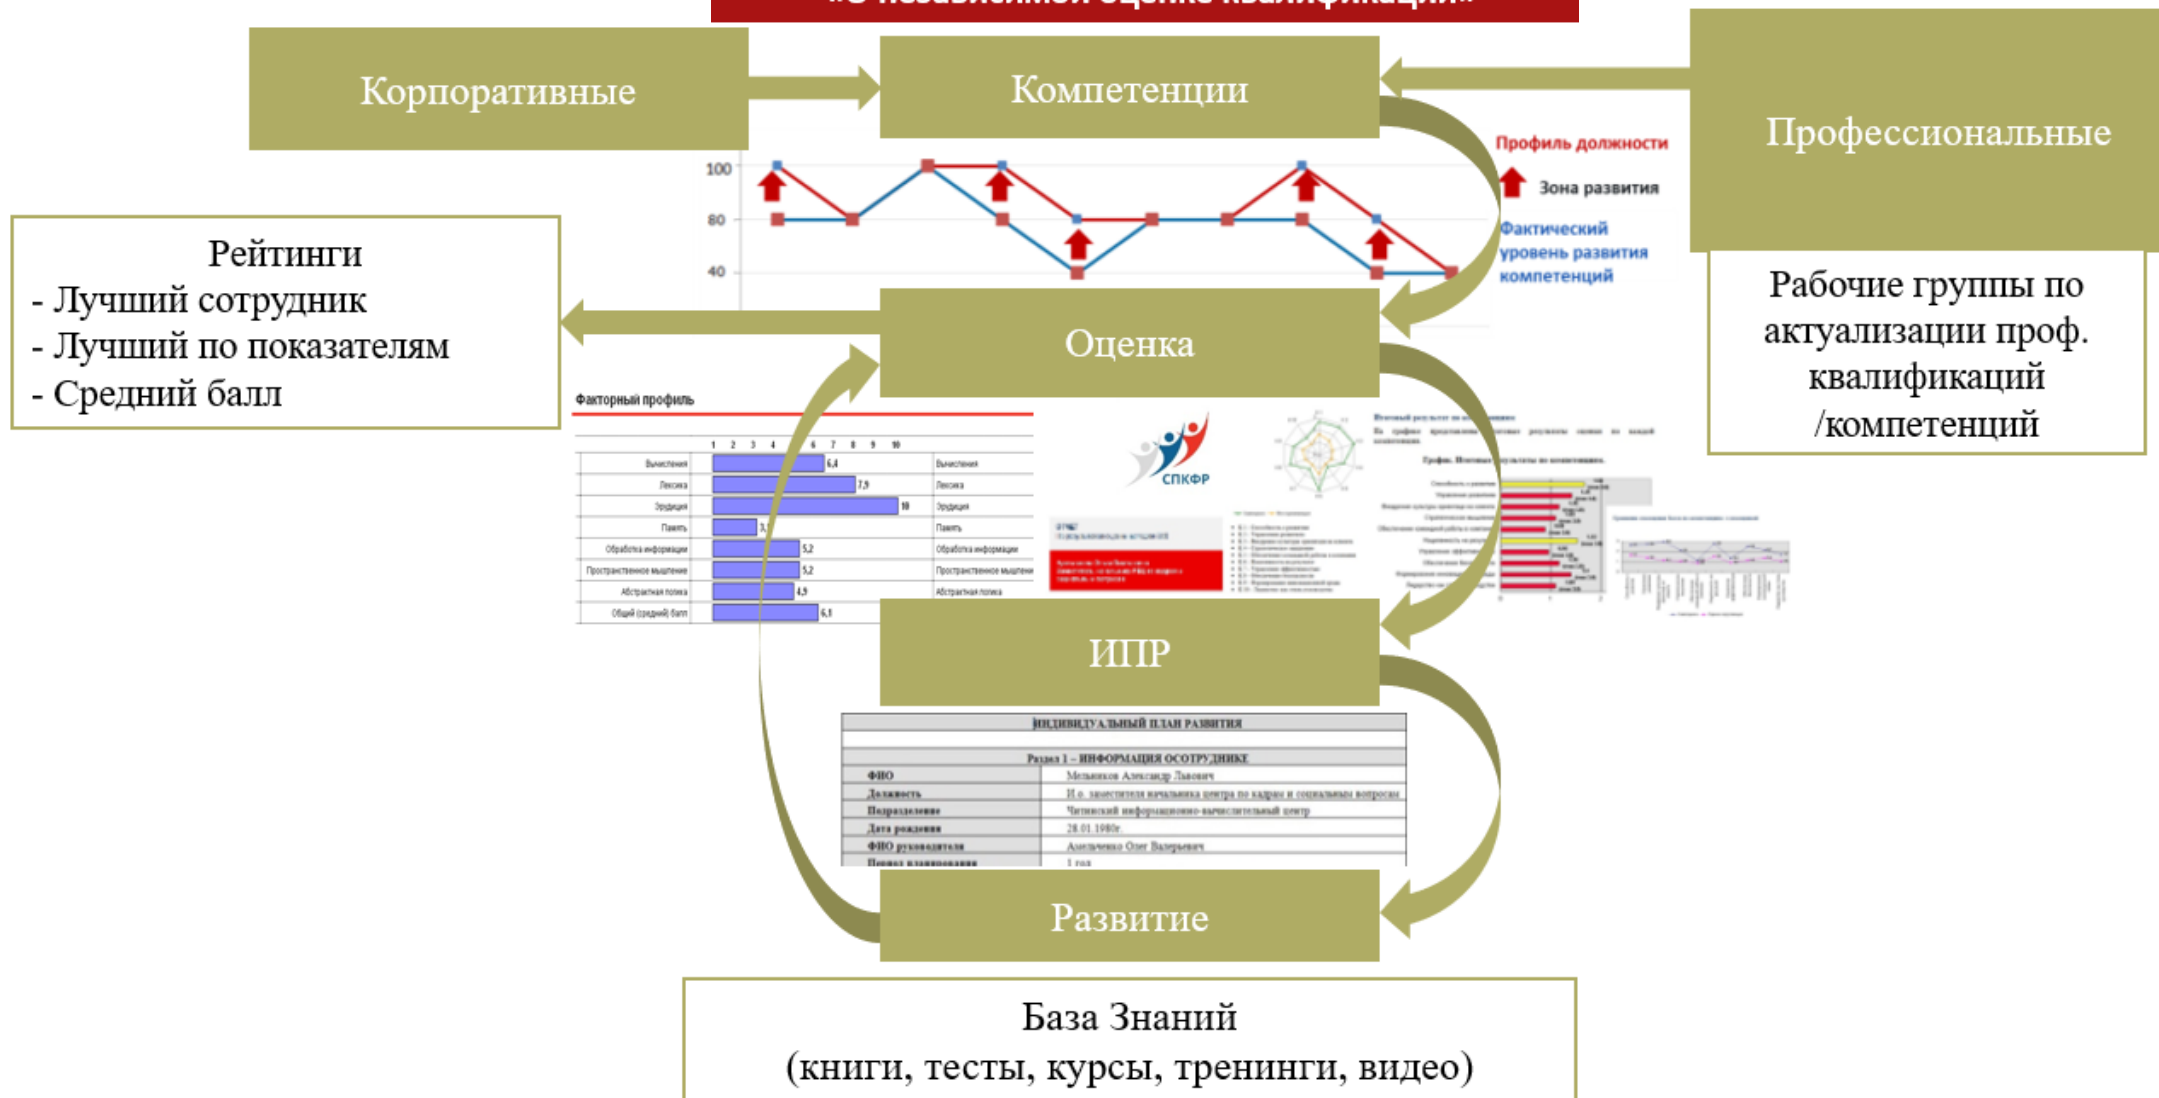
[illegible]

Корпоративные

Компетенции

Профессиональные

Профиль должности

Зона развития

Фактический уровень развития компетенций

100

80

40

Рейтинги
- Лучший сотрудник
- Лучший по показателям
- Средний балл

Рабочие группы по актуализации проф. квалификаций /компетенций

Оценка

Факторный профиль

| | 1 2 3 4 5 6 7 8 9 10 | |
|---|---|---|
| Вычисления | 6,4 | Вычисления |
| Лексика | 7,9 | Лексика |
| Эрудиция | 10 | Эрудиция |
| Память | 3,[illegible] | Память |
| Обработка информации | 5,2 | Обработка информации |
| Пространственное мышление | 5,2 | Пространственное мышление |
| Абстрактная логика | 4,9 | Абстрактная логика |
| Общий (средний) балл | 6,1 | |

СПКФР

ИПР

ИНДИВИДУАЛЬНЫЙ ПЛАН РАЗВИТИЯ

Раздел 1 – ИНФОРМАЦИЯ О СОТРУДНИКЕ

| | |
|---|---|
| ФИО | Мельников Александр Львович |
| Должность | И.о. заместителя начальника центра по кадрам и социальным вопросам |
| Подразделение | Читинский информационно-вычислительный центр |
| Дата рождения | 28.01.1980г. |
| ФИО руководителя | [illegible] Олег Валерьевич |
| Период планирования | 1 год |

Развитие

База Знаний
(книги, тесты, курсы, тренинги, видео)